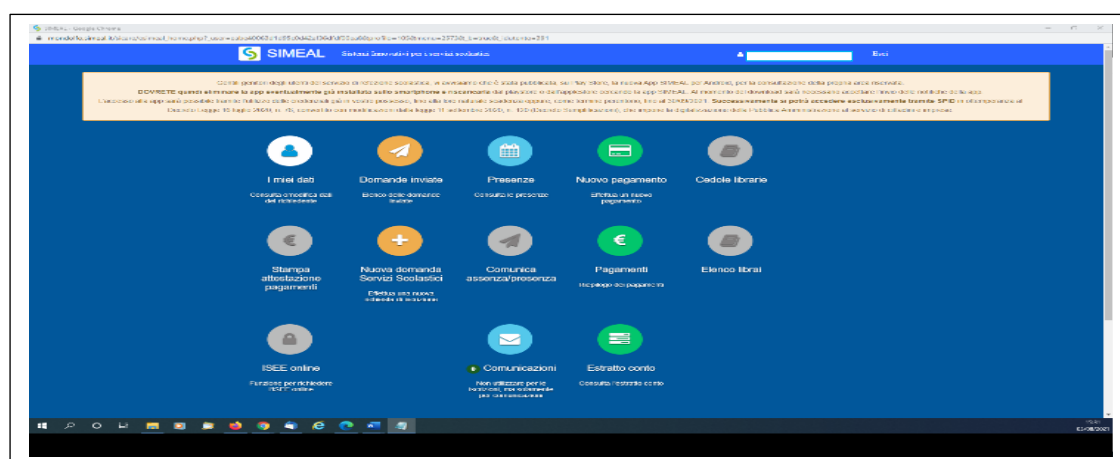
SIMEAL - Google Chrome

SIMEAL Sistemi Innovativi per il servizio scolastico

Esci

Cari genitori degli utenti dei servizi di refezione scolastica, vi avvisiamo che è stata pubblicata, sul Play Store, la nuova App SIMEAL per Android, per la consultazione della propria area riservata.
DOVRETE quindi eliminare la app eventualmente già installata sullo smartphone e ricaricarla dal playstore o dall'appstore cercando la app SIMEAL. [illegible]
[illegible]

I miei dati
Consulta e modifica dati del richiedente

Domande inviate
Elenco delle domande inviate

Presenze
Consulta le presenze

Nuovo pagamento
Effettua un nuovo pagamento

Cedole librarie

Stampa attestazione pagamenti

Nuova domanda Servizi Scolastici
Effettua una nuova richiesta di iscrizione

Comunica assenza/presenza

Pagamenti
Riepilogo dei pagamenti

Elenco librai

ISEE online
Funzione per richiedere l'ISEE online

Comunicazioni
Non utilizzare per le iscrizioni, ma solamente per comunicazioni

Estratto conto
Consulta l'estratto conto